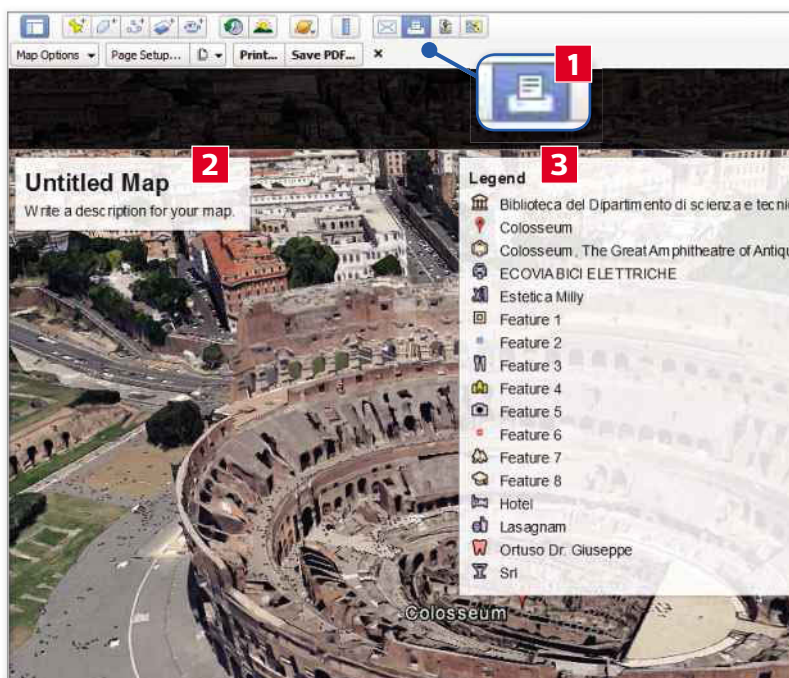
Map Options ▾ Page Setup... ▾ Print... Save PDF... ×

1

2

3

Untitled Map

Write a description for your map.

Legend

Biblioteca del Dipartimento di scienza e tecni

Colosseum

Colosseum, The Great Amphitheatre of Antiqu

ECOVIABICI ELETTRICHE

Estetica Milly

Feature 1

Feature 2

Feature 3

Feature 4

Feature 5

Feature 6

Feature 7

Feature 8

Hotel

Lasagnam

Ortuso Dr. Giuseppe

Srl

Colosseum